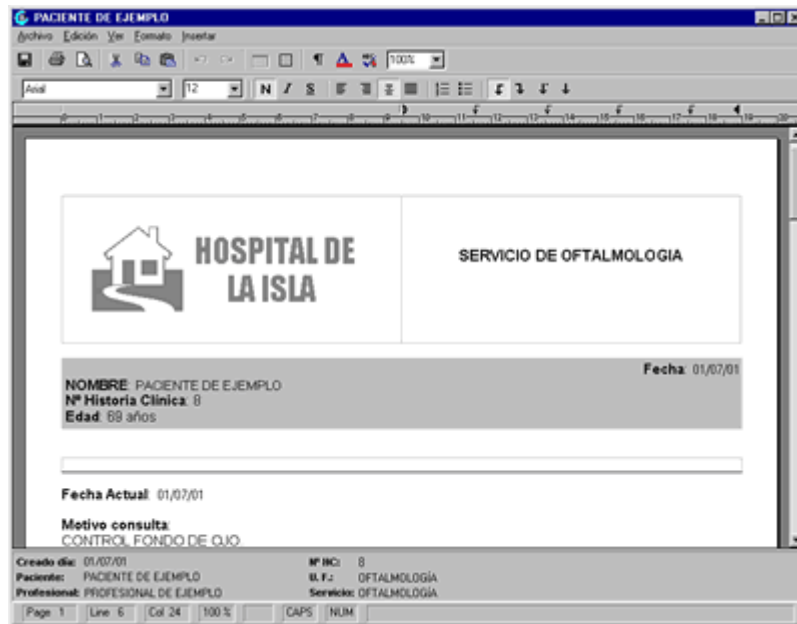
PACIENTE DE EJEMPLO

Archivo Edición Ver Formato Insertar

100%

Arial 12 N I S

HOSPITAL DE LA ISLA

SERVICIO DE OFTALMOLOGIA

Fecha: 01/07/01

NOMBRE: PACIENTE DE EJEMPLO
Nº Historia Clínica: 8
Edad: 69 años

Fecha Actual: 01/07/01

Motivo consulta:
CONTROL FONDO DE OJO

Creado día: 01/07/01
Paciente: PACIENTE DE EJEMPLO
Profesional: PROFESIONAL DE EJEMPLO

Nº HC: 8
U. F.: OFTALMOLOGÍA
Servicio: OFTALMOLOGÍA

Page 1 | Line 6 | Col 24 | 100 % | CAPS | NUM